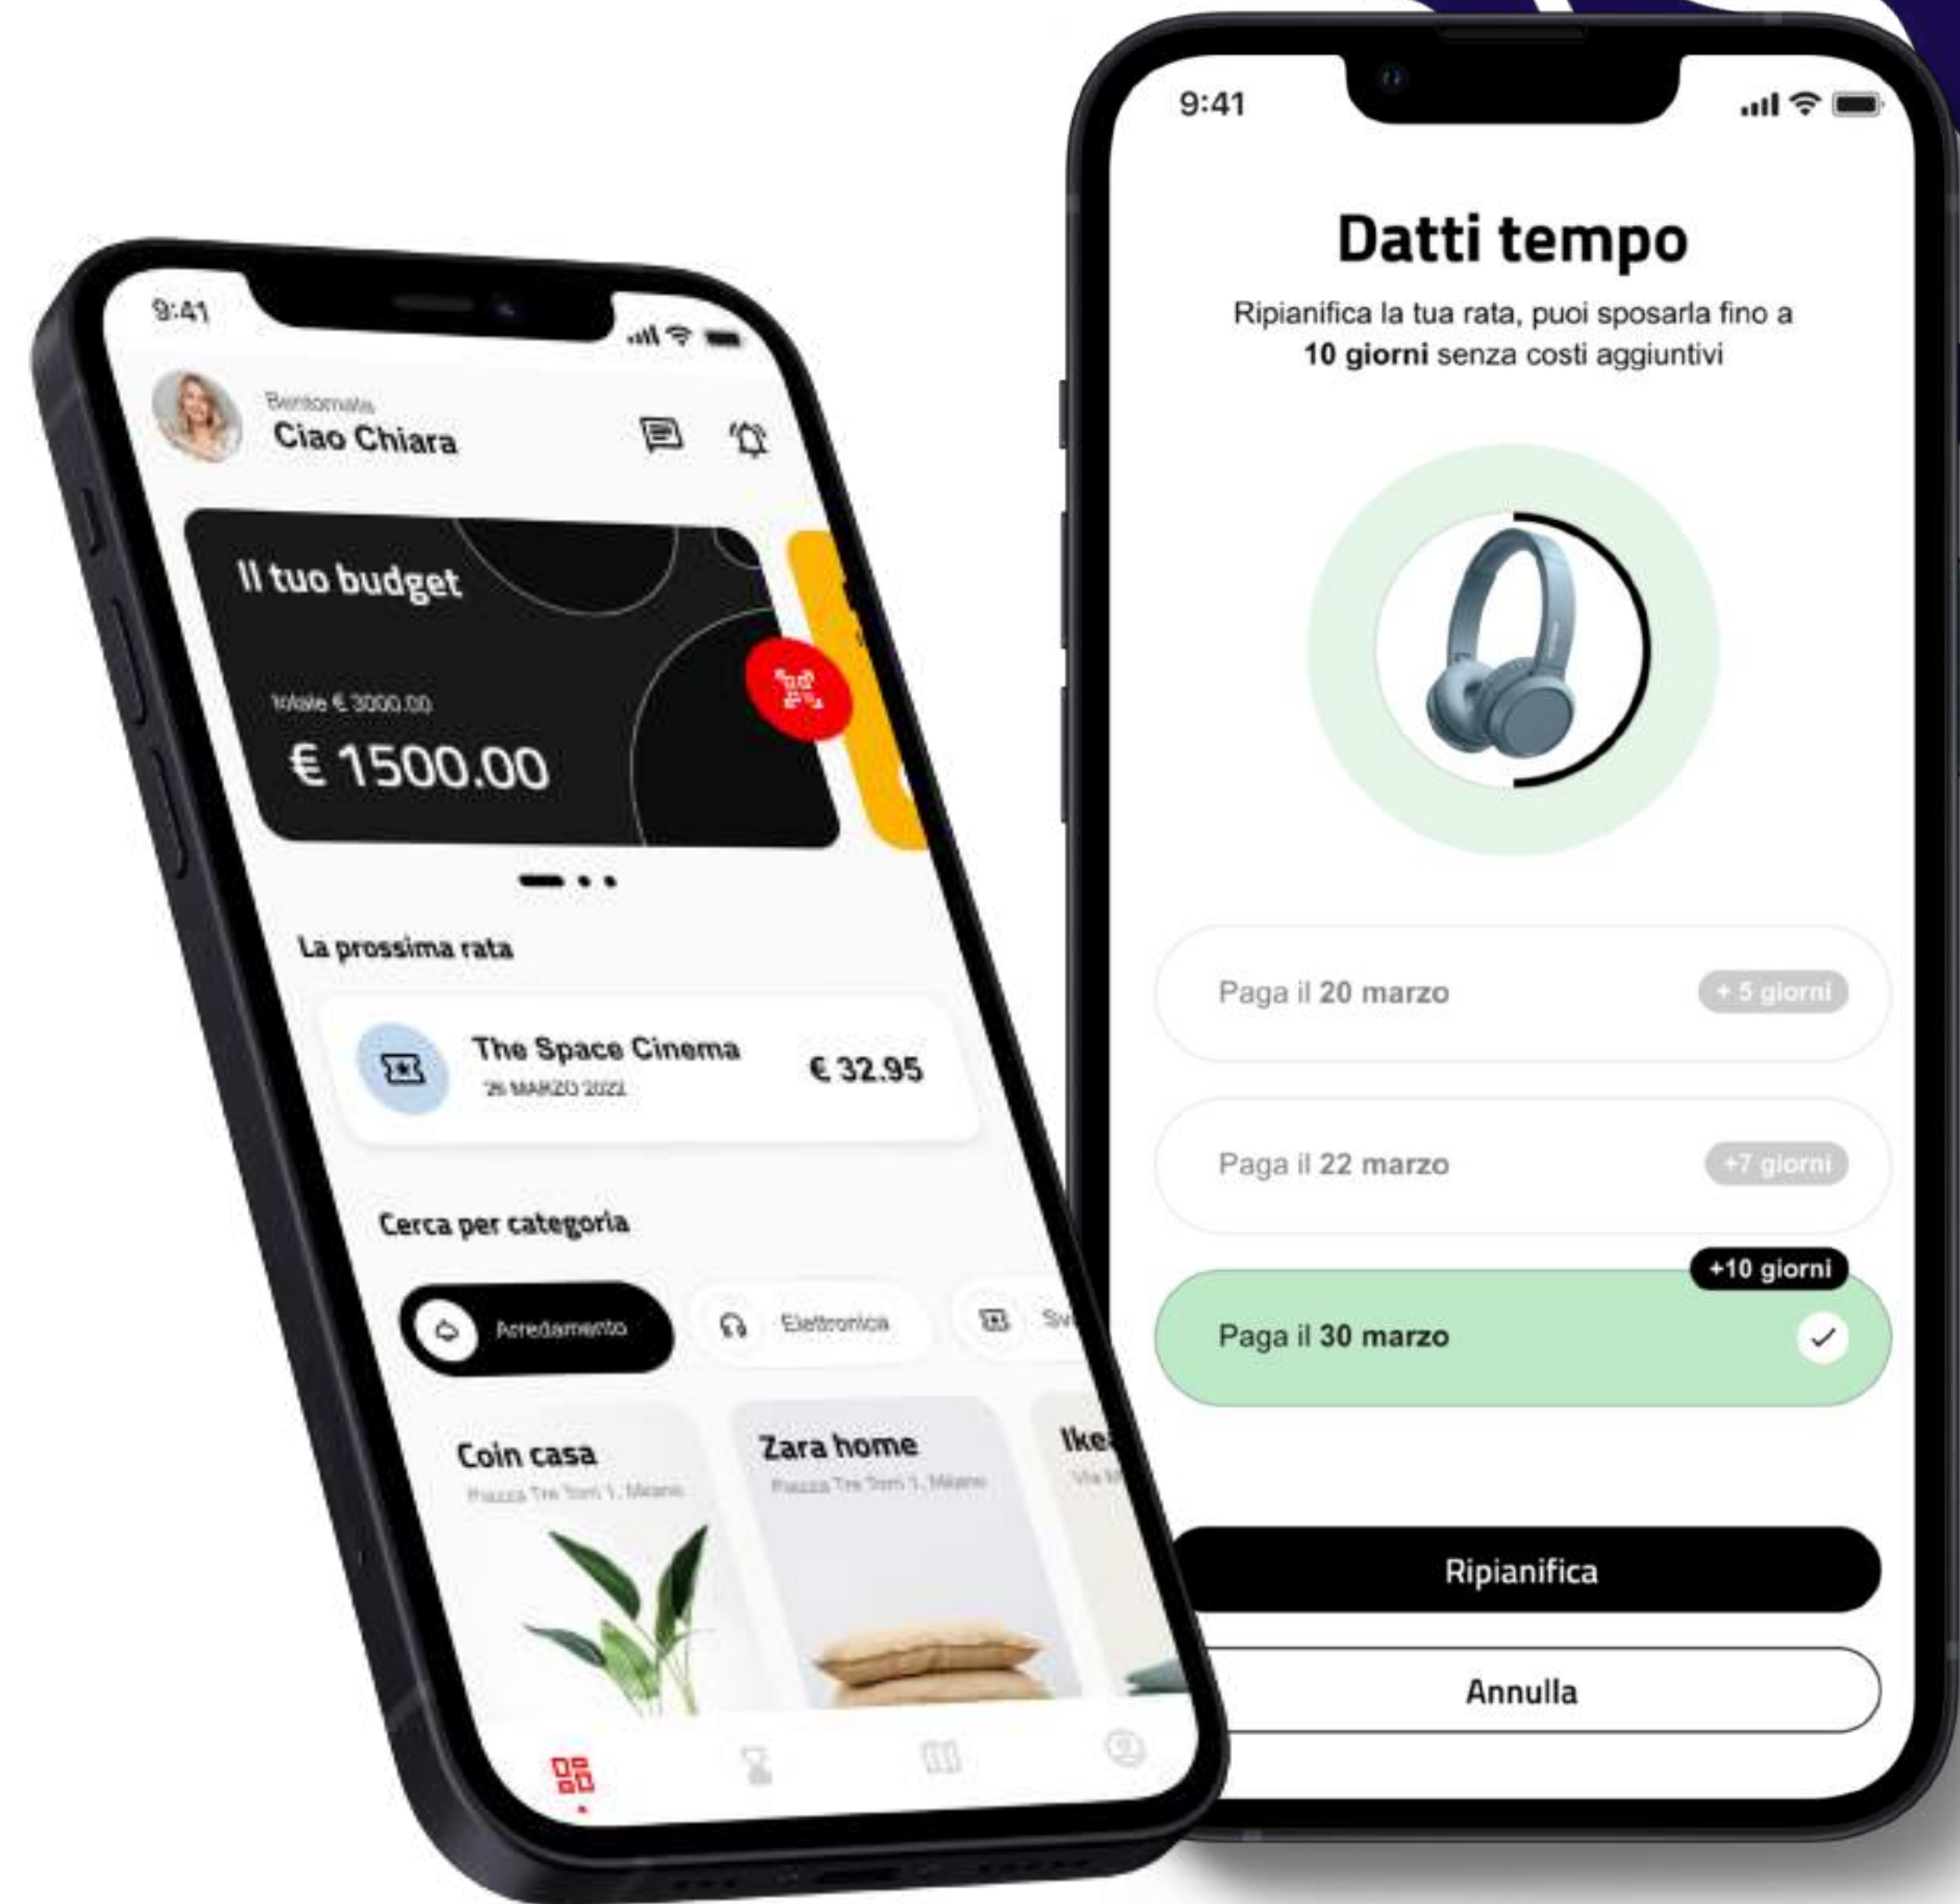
9:41

Bentornata
Ciao Chiara

Il tuo budget

totale € 3000.00
€ 1500.00

La prossima rata

The Space Cinema
26 MARZO 2022
€ 32.95

Cerca per categoria

Arredamento
Elettronica
Sv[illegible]

Coin casa
Piazza Tre Torri 1, Milano

Zara home
Piazza Tre Torri 1, Milano

Ike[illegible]
Via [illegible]

9:41

Datti tempo

Ripianifica la tua rata, puoi sposarla fino a 10 giorni senza costi aggiuntivi

Paga il 20 marzo
+ 5 giorni

Paga il 22 marzo
+7 giorni

+10 giorni
Paga il 30 marzo

Ripianifica

Annulla